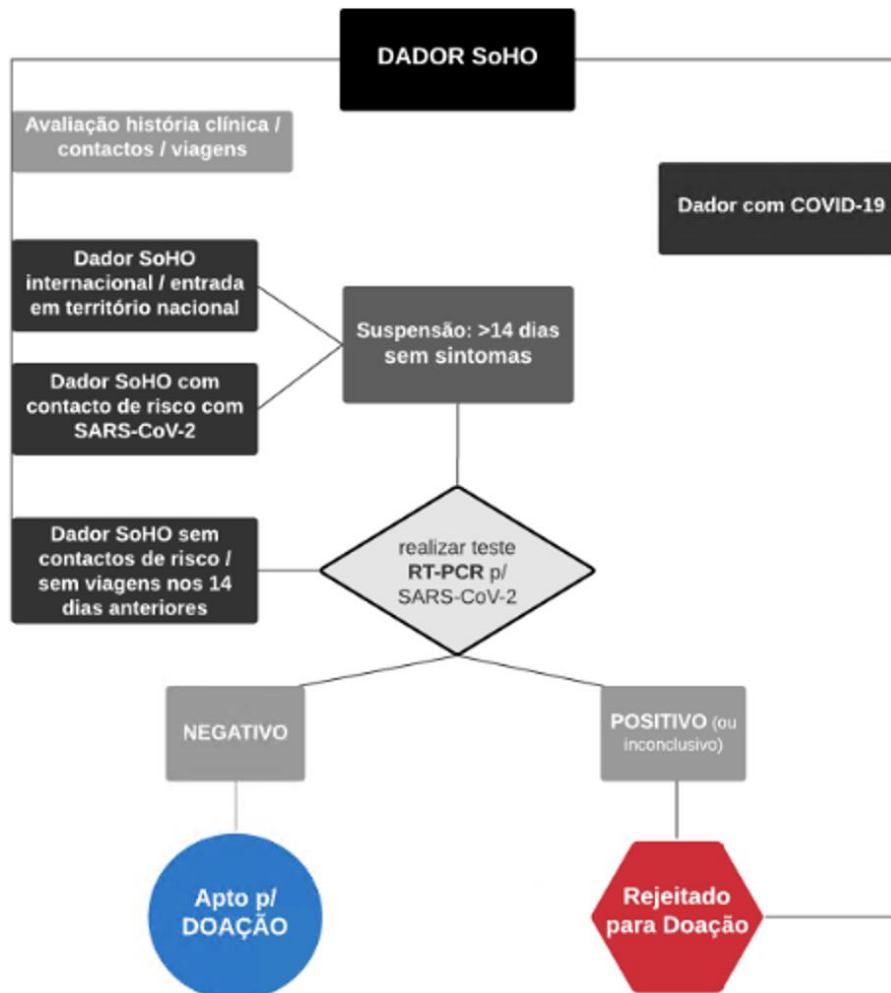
DADOR SoHO

Avaliação história clínica / contactos / viagens

Dador com COVID-19

Dador SoHO internacional / entrada em território nacional

Suspensão: >14 dias sem sintomas

Dador SoHO com contacto de risco com SARS-CoV-2

Dador SoHO sem contactos de risco / sem viagens nos 14 dias anteriores

realizar teste **RT-PCR** p/ SARS-CoV-2

NEGATIVO

POSITIVO (ou inconclusivo)

Apto p/ DOAÇÃO

Rejeitado para Doação